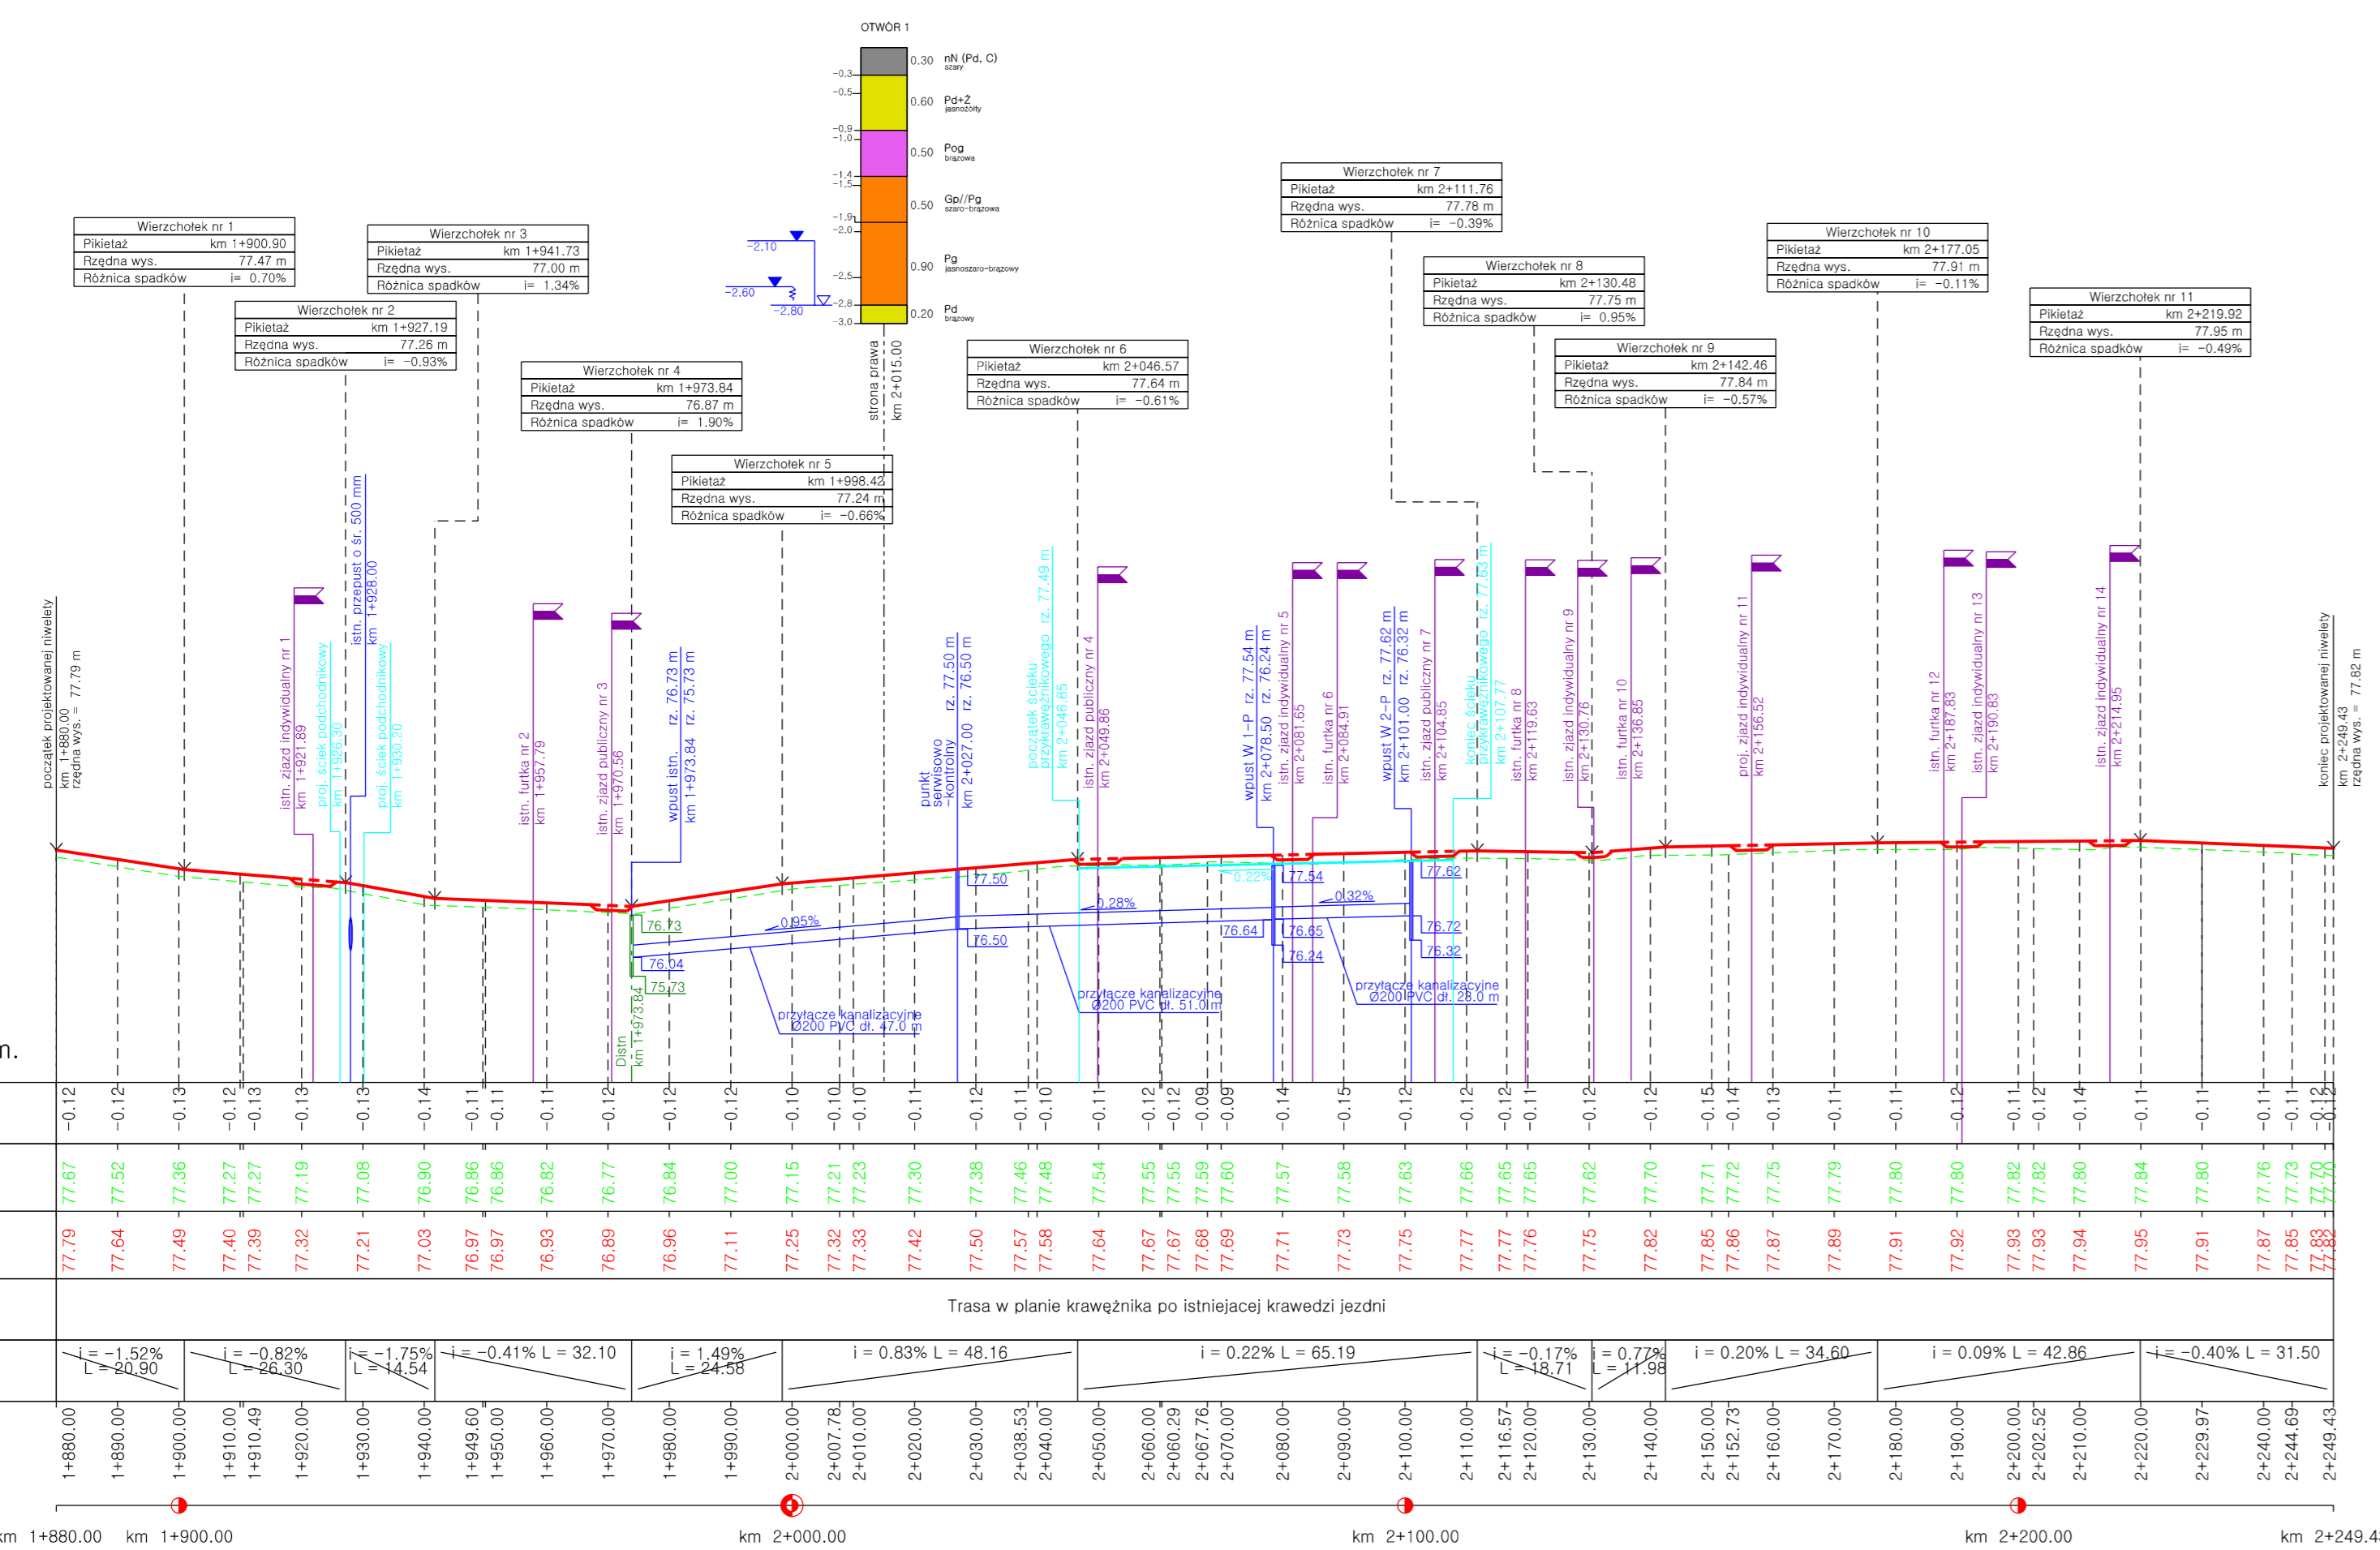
OTWÓR 1

0.30 nN (Pd, C) szary
0.60 Pd+Ż jasnożółty
0.50 Pog brązowa
0.50 Gp//Pg szaro-brązowa
0.90 Pg jasnoszaro-brązowy
0.20 Pd brązowy

−0.3 −0.5 −0.9 −1.0 −1.4 −1.5 −1.9 −2.0 −2.5 −2.8 −3.0
−2.10 −2.60 −2.80

strona prawa km 2+015.00

| Wierzchołek nr 1 | |
|---|---|
| Pikietaż | km 1+900.90 |
| Rzędna wys. | 77.47 m |
| Różnica spadków | i= 0.70% |

| Wierzchołek nr 2 | |
|---|---|
| Pikietaż | km 1+927.19 |
| Rzędna wys. | 77.26 m |
| Różnica spadków | i= −0.93% |

| Wierzchołek nr 3 | |
|---|---|
| Pikietaż | km 1+941.73 |
| Rzędna wys. | 77.00 m |
| Różnica spadków | i= 1.34% |

| Wierzchołek nr 4 | |
|---|---|
| Pikietaż | km 1+973.84 |
| Rzędna wys. | 76.87 m |
| Różnica spadków | i= 1.90% |

| Wierzchołek nr 5 | |
|---|---|
| Pikietaż | km 1+998.42 |
| Rzędna wys. | 77.24 m |
| Różnica spadków | i= −0.66% |

| Wierzchołek nr 6 | |
|---|---|
| Pikietaż | km 2+046.57 |
| Rzędna wys. | 77.64 m |
| Różnica spadków | i= −0.61% |

| Wierzchołek nr 7 | |
|---|---|
| Pikietaż | km 2+111.76 |
| Rzędna wys. | 77.78 m |
| Różnica spadków | i= −0.39% |

| Wierzchołek nr 8 | |
|---|---|
| Pikietaż | km 2+130.48 |
| Rzędna wys. | 77.75 m |
| Różnica spadków | i= 0.95% |

| Wierzchołek nr 9 | |
|---|---|
| Pikietaż | km 2+142.46 |
| Rzędna wys. | 77.84 m |
| Różnica spadków | i= −0.57% |

| Wierzchołek nr 10 | |
|---|---|
| Pikietaż | km 2+177.05 |
| Rzędna wys. | 77.91 m |
| Różnica spadków | i= −0.11% |

| Wierzchołek nr 11 | |
|---|---|
| Pikietaż | km 2+219.92 |
| Rzędna wys. | 77.95 m |
| Różnica spadków | i= −0.49% |

początek projektowanej niwelety km 1+880.00 rzędna wys. = 77.79 m
istn. zjazd indywidualny nr 1 km 1+921.89
proj. ściek podchodnikowy km 1+926.30
istn. przepust o śr. 500 mm km 1+928.00
proj. ściek podchodnikowy km 1+930.20
istn. furtka nr 2 km 1+957.79
istn. zjazd publiczny nr 3 km 1+970.56
wpust istn. rz. 76.73 m rz. 75.73 m km 1+973.84
punkt serwisowo -kontrolny rz. 77.50 m rz. 76.50 m km 2+027.00
początek ścieku przykrawężnikowego rz. 77.49 m km 2+046.85
istn. zjazd publiczny nr 4 km 2+049.86
wpust W 1−P rz. 77.54 m rz. 76.24 m km 2+078.50
istn. zjazd indywidualny nr 5 km 2+081.65
istn. furtka nr 6 km 2+084.91
wpust W 2−P rz. 77.62 m rz. 76.32 m km 2+101.00
istn. zjazd publiczny nr 7 km 2+104.85
koniec ścieku przykrawężnikowego rz. 77.63 m km 2+107.77
istn. furtka nr 8 km 2+119.63
istn. zjazd indywidualny nr 9 km 2+130.76
istn. furtka nr 10 km 2+136.85
proj. zjazd indywidualny nr 11 km 2+156.52
istn. furtka nr 12 km 2+187.83
istn. zjazd indywidualny nr 13 km 2+190.83
istn. zjazd indywidualny nr 14 km 2+214.95
koniec projektowanej niwelety km 2+249.43 rzędna wys. = 77.82 m

76.73 76.04 75.73 0.95% Distn km 1+973.84
przyłącze kanalizacyjne Ø200 PVC dł. 47.0 m
77.50 76.50 0.28% 76.64 0.22% 77.54 76.65 76.24 0.32% 77.62 76.72 76.32
przyłącze kanalizacyjne Ø200 PVC dł. 51.0 m
przyłącze kanalizacyjne Ø200 PVC dł. 28.0 m

n.

−0.12 −0.12 −0.13 −0.12 −0.13 −0.13 −0.13 −0.14 −0.11 −0.11 −0.11 −0.12 −0.12 −0.12 −0.10 −0.10 −0.10 −0.11 −0.12 −0.11 −0.10 −0.11 −0.12 −0.12 −0.09 −0.09 −0.14 −0.15 −0.12 −0.12 −0.12 −0.11 −0.12 −0.12 −0.15 −0.14 −0.13 −0.11 −0.11 −0.12 −0.11 −0.12 −0.14 −0.11 −0.11 −0.11 −0.11 −0.12 −0.12

77.67 77.52 77.36 77.27 77.27 77.19 77.08 76.90 76.86 76.86 76.82 76.77 76.84 77.00 77.15 77.21 77.23 77.30 77.38 77.46 77.48 77.54 77.55 77.55 77.59 77.60 77.57 77.58 77.63 77.66 77.65 77.65 77.62 77.70 77.71 77.72 77.75 77.79 77.80 77.80 77.82 77.82 77.80 77.84 77.80 77.76 77.73 77.70

77.79 77.64 77.49 77.40 77.39 77.32 77.21 77.03 76.97 76.97 76.93 76.89 76.96 77.11 77.25 77.32 77.33 77.42 77.50 77.57 77.58 77.64 77.67 77.67 77.68 77.69 77.71 77.73 77.75 77.77 77.77 77.76 77.75 77.82 77.85 77.86 77.87 77.89 77.91 77.92 77.93 77.93 77.94 77.95 77.91 77.87 77.85 77.83 77.82

Trasa w planie krawężnika po istniejacej krawedzi jezdni

i = −1.52% L = 20.90 | i = −0.82% L = 26.30 | i = −1.75% L = 14.54 | i = −0.41% L = 32.10 | i = 1.49% L = 24.58 | i = 0.83% L = 48.16 | i = 0.22% L = 65.19 | i = −0.17% L = 18.71 | i = 0.77% L = 11.98 | i = 0.20% L = 34.60 | i = 0.09% L = 42.86 | i = −0.40% L = 31.50

1+880.00 1+890.00 1+900.00 1+910.00 1+910.49 1+920.00 1+930.00 1+940.00 1+949.60 1+950.00 1+960.00 1+970.00 1+980.00 1+990.00 2+000.00 2+007.78 2+010.00 2+020.00 2+030.00 2+038.53 2+040.00 2+050.00 2+060.00 2+060.29 2+067.76 2+070.00 2+080.00 2+090.00 2+100.00 2+110.00 2+116.57 2+120.00 2+130.00 2+140.00 2+150.00 2+152.73 2+160.00 2+170.00 2+180.00 2+190.00 2+200.00 2+202.52 2+210.00 2+220.00 2+229.97 2+240.00 2+244.69 2+249.43

km 1+880.00 km 1+900.00 km 2+000.00 km 2+100.00 km 2+200.00 km 2+249.4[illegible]